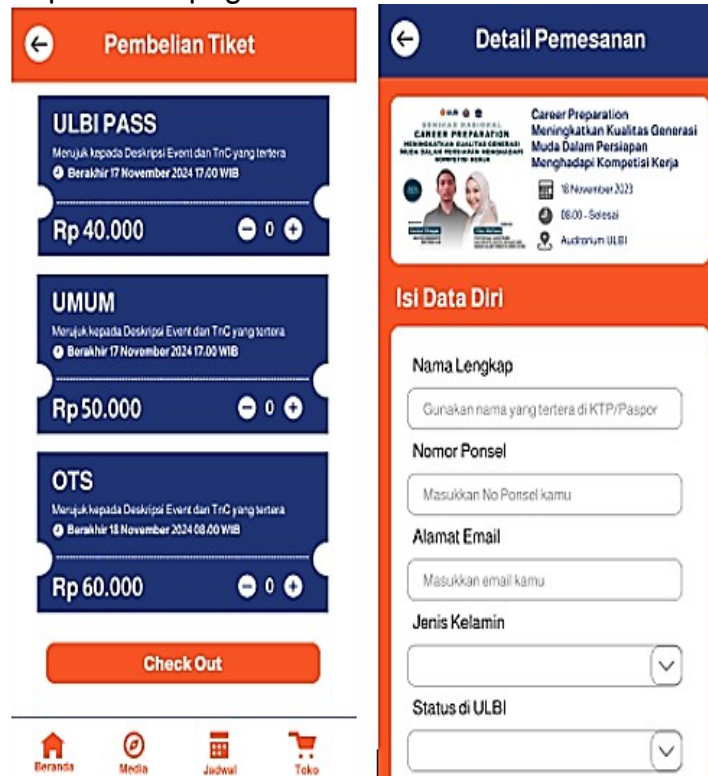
Pembelian Tiket

ULBI PASS
Merujuk kepada Deskripsi Event dan TnC yang tertera
Berakhir 17 November 2024 17.00 WIB
Rp 40.000
0

UMUM
Merujuk kepada Deskripsi Event dan TnC yang tertera
Berakhir 17 November 2024 17.00 WIB
Rp 50.000
0

OTS
Merujuk kepada Deskripsi Event dan TnC yang tertera
Berakhir 18 November 2024 08.00 WIB
Rp 60.000
0

Check Out

Beranda
Media
Jadwal
Toko

Detail Pemesanan

SEMINAR NASIONAL
CAREER PREPARATION
MENINGKATKAN KUALITAS GENERASI MUDA DALAM PERSIAPAN MENGHADAPI KOMPETISI KERJA

Career Preparation Meningkatkan Kualitas Generasi Muda Dalam Persiapan Menghadapi Kompetisi Kerja
18 November 2023
08.00 - Selesai
Auditorium ULBI

Isi Data Diri

Nama Lengkap
Gunakan nama yang tertera di KTP/Paspor
Nomor Ponsel
Masukkan No Ponsel kamu
Alamat Email
Masukkan email kamu
Jenis Kelamin
Status di ULBI